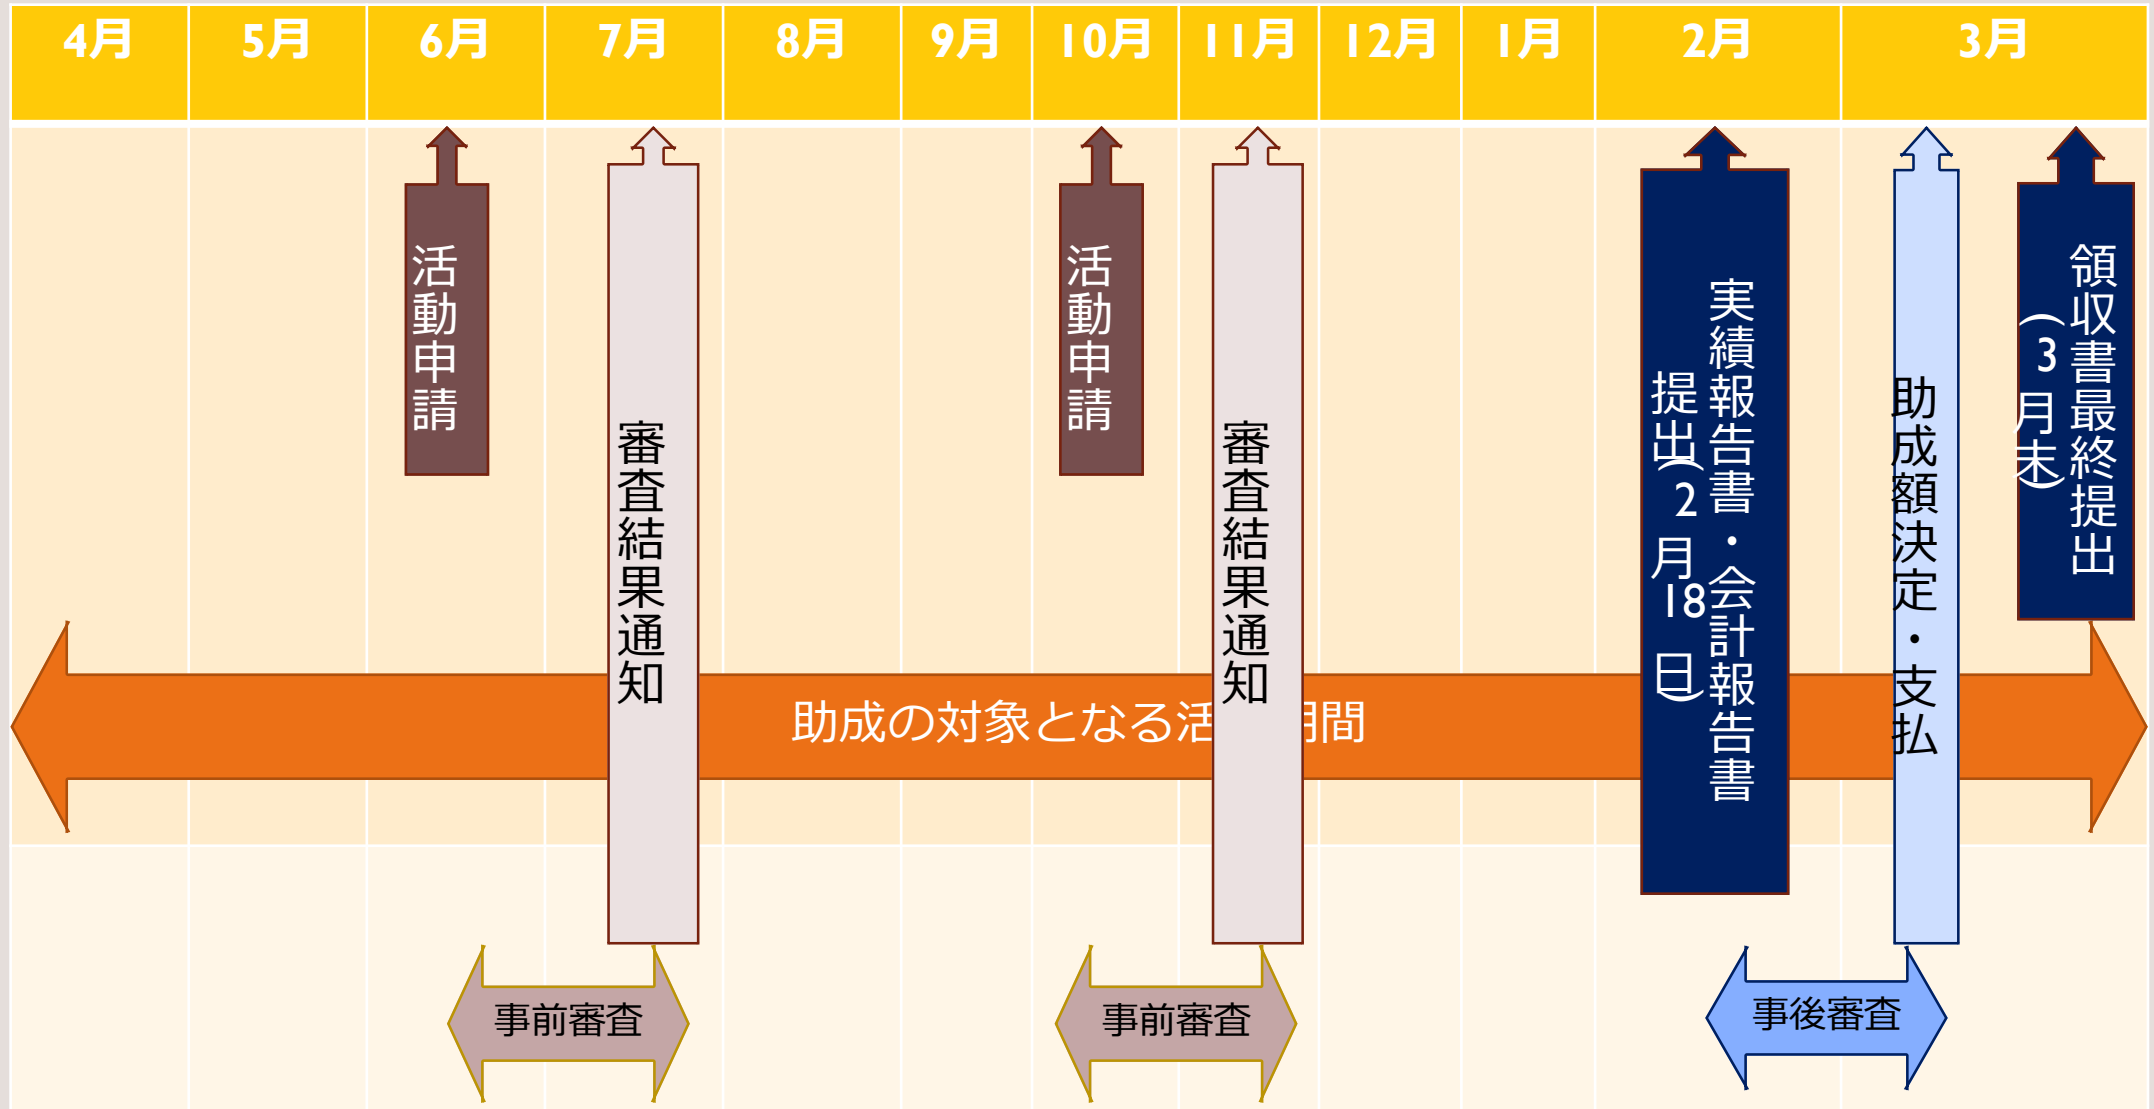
| 4月 | 5月 | 6月 | 7月 | 8月 | 9月 | 10月 | 11月 | 12月 | 1月 | 2月 | 3月 |
|---|---|---|---|---|---|---|---|---|---|---|---|

活動申請

審査結果通知

活動申請

審査結果通知

実績報告書・会計報告書提出（2月18日）

助成額決定・支払

領収書最終提出（3月末）

助成の対象となる活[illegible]期間

事前審査

事前審査

事後審査